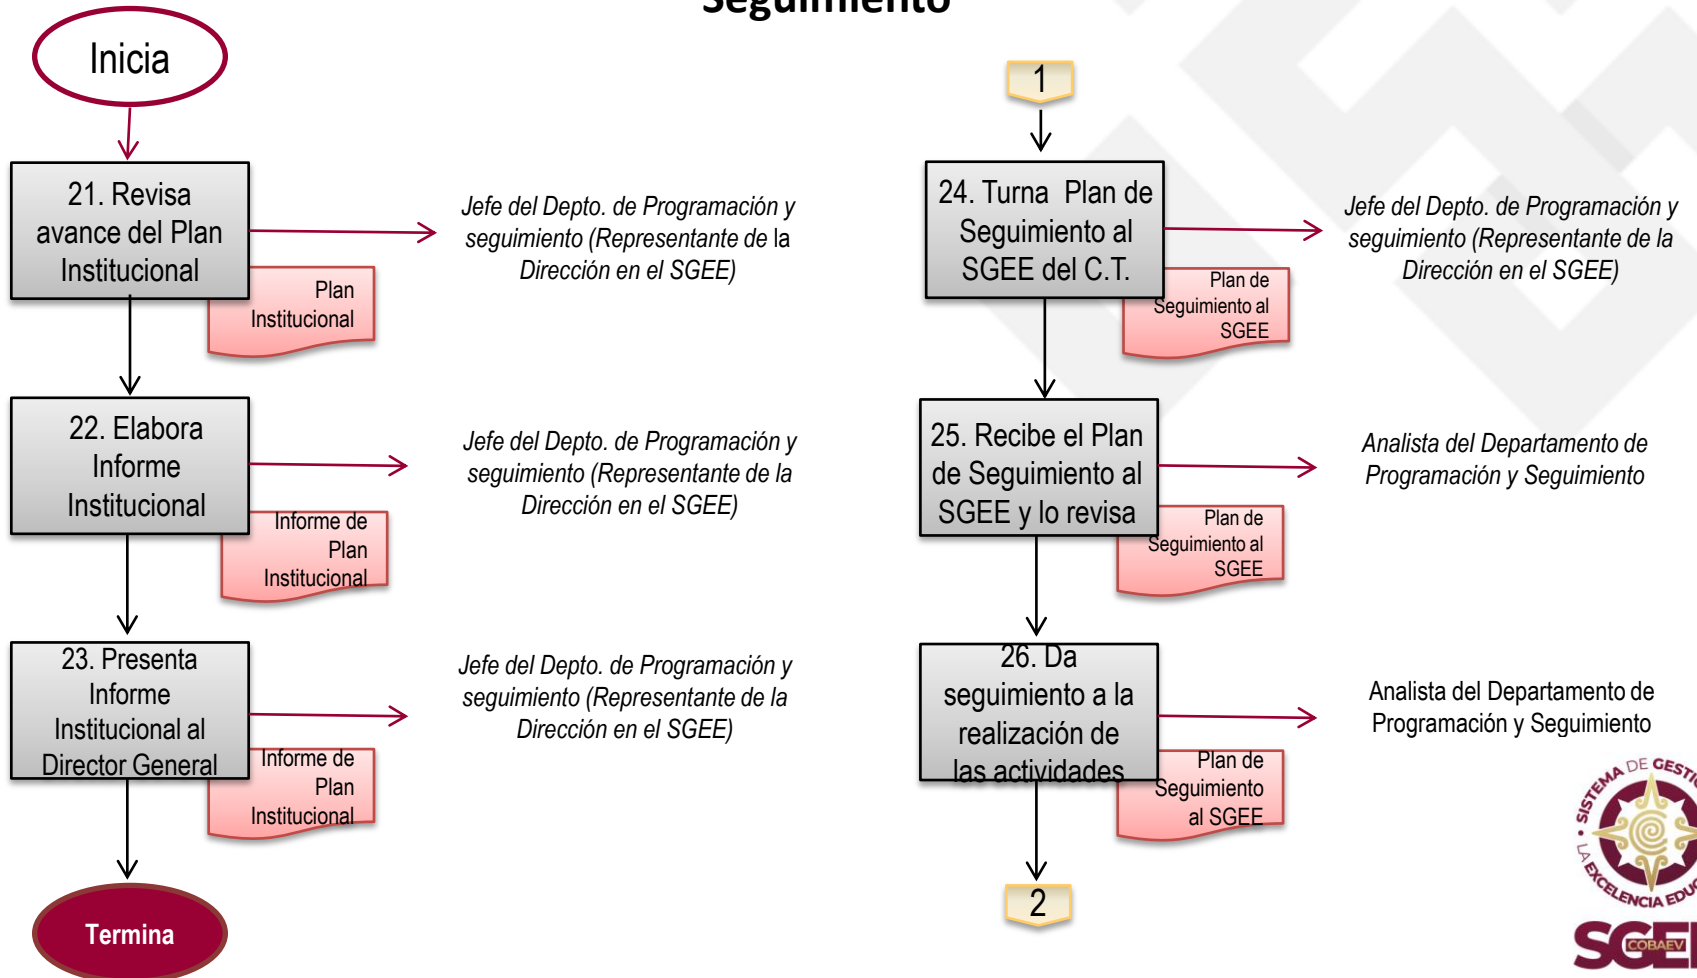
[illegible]

Inicia

21. Revisa avance del Plan Institucional

Plan Institucional

Jefe del Depto. de Programación y seguimiento (Representante de la Dirección en el SGEE)

22. Elabora Informe Institucional

Informe de Plan Institucional

Jefe del Depto. de Programación y seguimiento (Representante de la Dirección en el SGEE)

23. Presenta Informe Institucional al Director General

Informe de Plan Institucional

Jefe del Depto. de Programación y seguimiento (Representante de la Dirección en el SGEE)

Termina

1

24. Turna Plan de Seguimiento al SGEE del C.T.

Plan de Seguimiento al SGEE

Jefe del Depto. de Programación y seguimiento (Representante de la Dirección en el SGEE)

25. Recibe el Plan de Seguimiento al SGEE y lo revisa

Plan de Seguimiento al SGEE

Analista del Departamento de Programación y Seguimiento

26. Da seguimiento a la realización de las actividades

Plan de Seguimiento al SGEE

Analista del Departamento de Programación y Seguimiento

2

SISTEMA DE GESTI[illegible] LA EXCELENCIA EDU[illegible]

SGE COBAEV